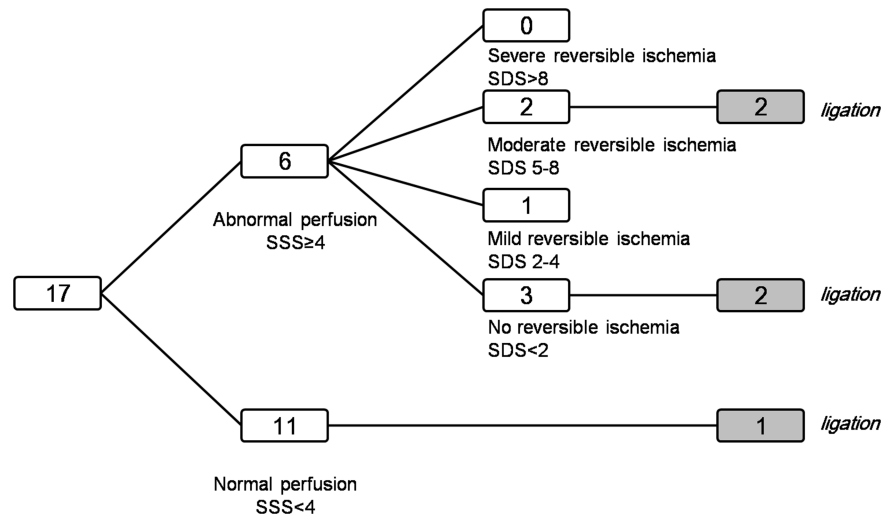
17

6

Abnormal perfusion SSS≥4

0

Severe reversible ischemia SDS>8

2

2

ligation

Moderate reversible ischemia SDS 5-8

1

Mild reversible ischemia SDS 2-4

3

2

ligation

No reversible ischemia SDS<2

11

1

ligation

Normal perfusion SSS<4